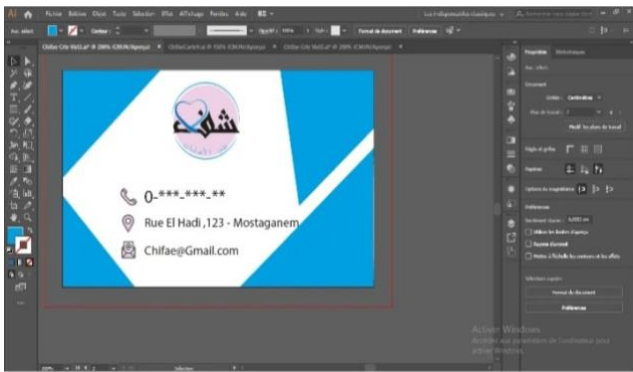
Fichier Edition Objet Texte Sélection Effet Affichage Fenêtre Aide

Chifae Crte Visit.ai* @ 200% (CMJN/Aperçu)

شفاء

0-***-***-**

Rue El Hadi ,123 - Mostaganem

Chifae@Gmail.com

Propriétés

Document

Unités : Centimètres

Modif. les plans de travail

Règles et grilles

Repères

Options de magnétisme

Préférences

Format de document

Préférences

Activer Windows
Accédez aux paramètres de l'ordinateur pour activer Windows.